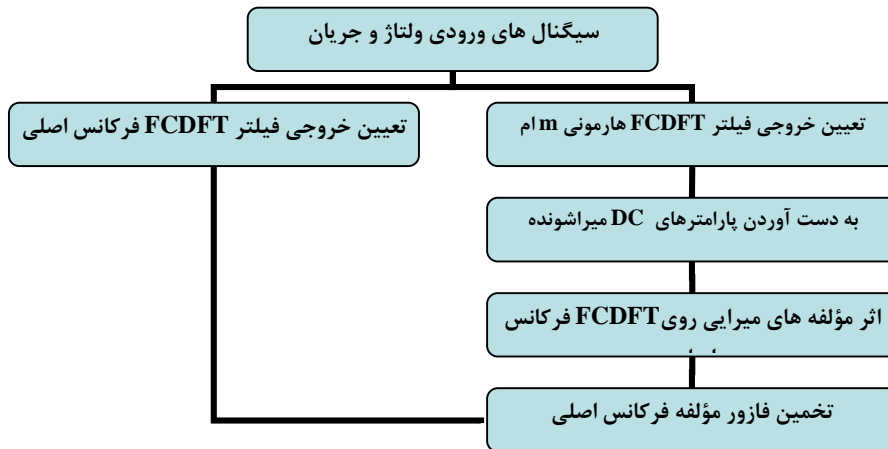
سیگنال های ورودی ولتاژ و جریان

تعیین خروجی فیلتر FCDFT هارمونی m ام

تعیین خروجی فیلتر FCDFT فرکانس اصلی

به دست آوردن پارامترهای DC میراشونده

اثر مؤلفه های میرایی روی FCDFT فرکانس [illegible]

تخمین فازور مؤلفه فرکانس اصلی